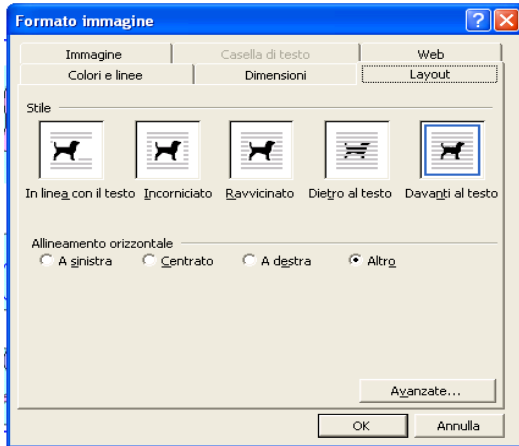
Formato immagine

Immagine | Casella di testo | Web
Colori e linee | Dimensioni | Layout

Stile

In linea con il testo  Incorniciato  Ravvicinato  Dietro al testo  Davanti al testo

Allineamento orizzontale
A sinistra  Centrato  A destra  Altro

Avanzate...

OK  Annulla